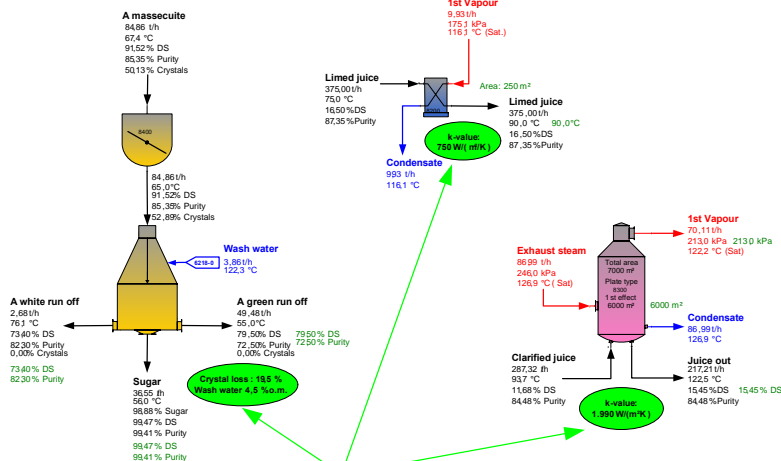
A massecuite
84,86 t/h
67,4 °C
91,52% DS
85,35% Purity
50,13% Crystals

8400

84,86 t/h
65,0°C
91,52% DS
85,35% Purity
52,89% Crystals

Wash water
6216-0
3,86 t/h
122,3 °C

A white run off
2,68 t/h
76,1 °C
73,40% DS
82,30% Purity
0,00% Crystals
73,40% DS
82,30% Purity

A green run off
49,48 t/h
55,0°C
79,50% DS
72,50% Purity
0,00% Crystals
79,50% DS
72,50% Purity

Sugar
36,55 t/h
56,0 °C
98,88% Sugar
99,47% DS
99,41% Purity
99,47% DS
99,41% Purity

Crystal loss : 19,5 %
Wash water 4,5 %o.m.

1st Vapour
9,93 t/h
175,1 kPa
116,1 °C (Sat.)

Limed juice
375,00 t/h
75,0 °C
16,50% DS
87,35% Purity

Area: 250 m²

Limed juice
375,00 t/h
90,0 °C 90,0°C
16,50% DS
87,35% Purity

k-value:
750 W/( m²/K )

Condensate
993 t/h
116,1 °C

1st Vapour
70,11 t/h
213,0 kPa 213,0 kPa
122,2 °C (Sat)

Exhaust steam
86,99 t/h
246,0 kPa
126,9 °C ( Sat)

Total area
7000 m²
Plate type
8300
1st effect
6000 m²

6000 m²

Condensate
86,99 t/h
126,9 °C

Clarified juice
287,32 t/h
93,7 °C
11,68% DS
84,48% Purity

Juice out
217,21 t/h
122,5 °C
15,45% DS 15,45% DS
84,48% Purity

k-value:
1.990 W/(m²K )